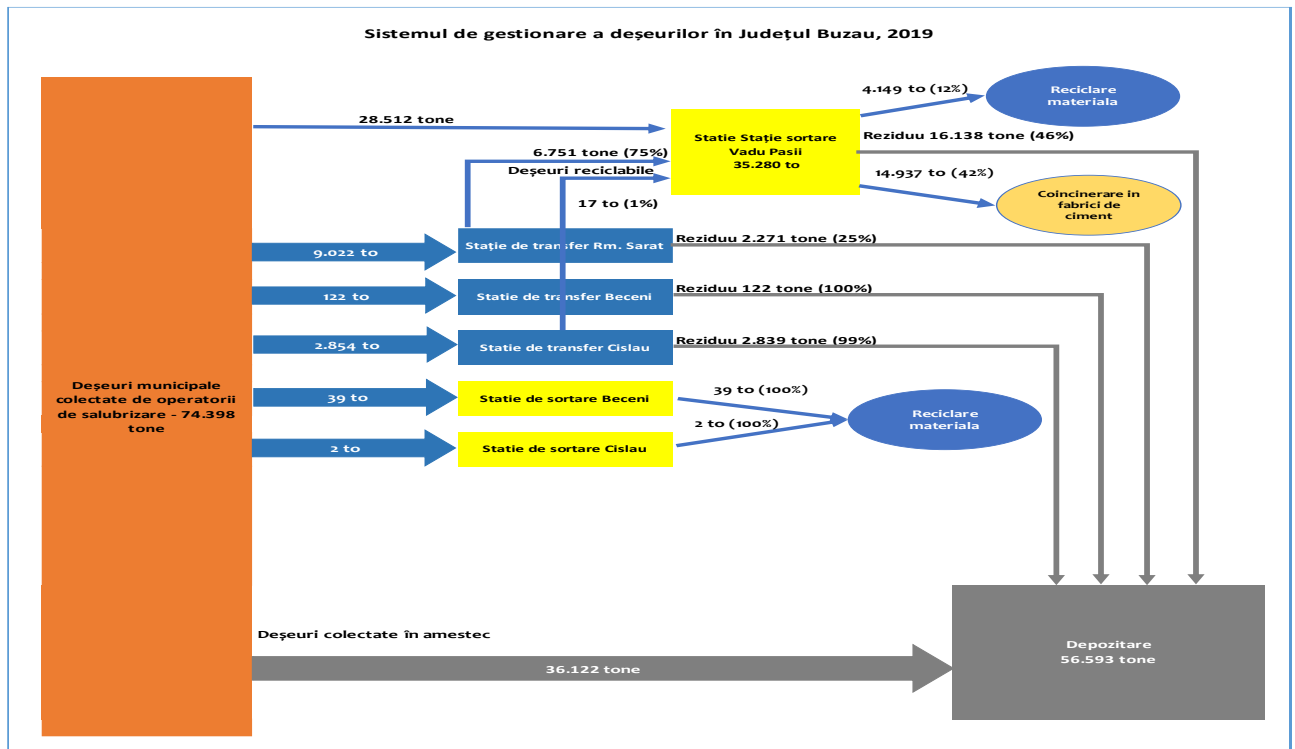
Sistemul de gestionare a deşeurilor în Judeţul Buzau, 2019

Deşeuri municipale colectate de operatorii de salubrizare - 74.398 tone

28.512 tone

Statie Stație sortare Vadu Pasii 35.280 to

4.149 to (12%)

Reciclare materiala

Reziduu 16.138 tone (46%)

6.751 tone (75%)

Deşeuri reciclabile

14.937 to (42%)

Coincinerare in fabrici de ciment

17 to (1%)

9.022 to

Stație de transfer Rm. Sarat

Reziduu 2.271 tone (25%)

122 to

Statie de transfer Beceni

Reziduu 122 tone (100%)

2.854 to

Statie de transfer Cislau

Reziduu 2.839 tone (99%)

39 to

Statie de sortare Beceni

39 to (100%)

Reciclare materiala

2 to

Statie de sortare Cislau

2 to (100%)

Deşeuri colectate în amestec

36.122 tone

Depozitare 56.593 tone